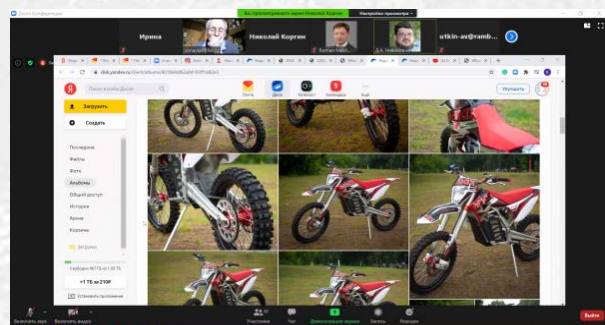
Zoom конференция

Вы просматриваете экран Николай Коргин

Настройки просмотра

Ирина

Николай Коргин

utkin-av@ramb...

Загрузить

Создать

Последние

Файлы

Фото

Альбомы

Общий доступ

История

Архив

Корзина

Загрузки

+1 ТБ за 210₽

Установить приложение

Почта

Диск

Телемост

Календарь

Улучшить

Включить звук

Включить видео

Участники

Чат

Демонстрация экрана

Запись

Реакции

Выйти